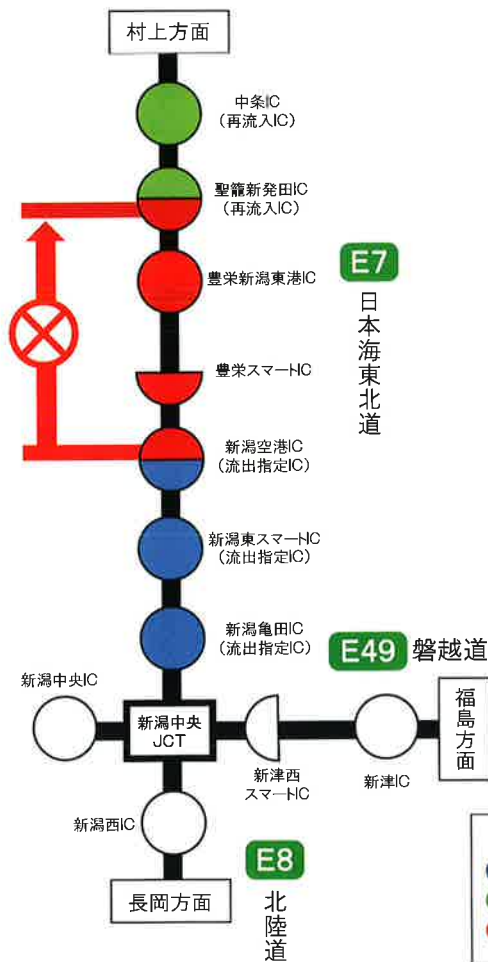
村上方面

中条IC
（再流入IC）

聖籠新発田IC
（再流入IC）

E7
日本海東北道

豊栄新潟東港IC

豊栄スマートIC

新潟空港IC
（流出指定IC）

新潟東スマートIC
（流出指定IC）

新潟亀田IC
（流出指定IC）

E49 磐越道

新潟中央IC

新潟中央
JCT

新津西
スマートIC

新津IC

福島方面

新潟西IC

E8
北陸道

長岡方面